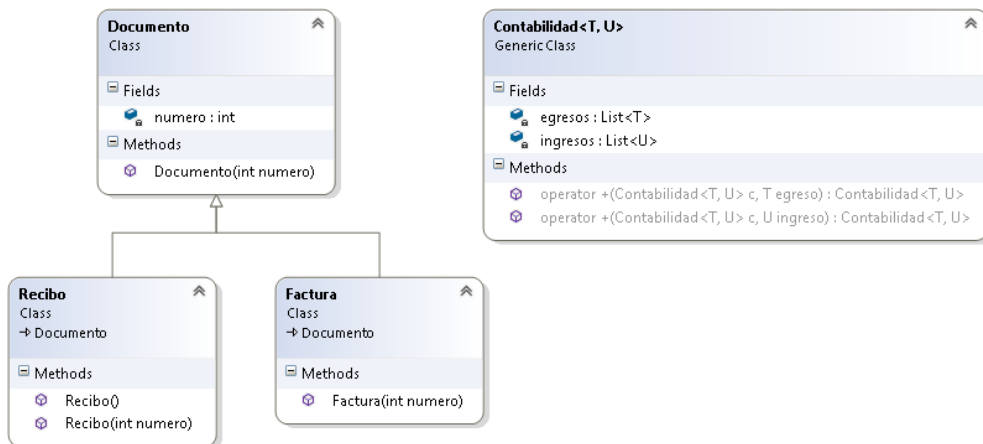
Documento
Class

Fields
numero : int

Methods
Documento(int numero)

Contabilidad<T, U>
Generic Class

Fields
egresos : List<T>
ingresos : List<U>

Methods
operator +(Contabilidad<T, U> c, T egreso) : Contabilidad<T, U>
operator +(Contabilidad<T, U> c, U ingreso) : Contabilidad<T, U>

Recibo
Class
→ Documento

Methods
Recibo()
Recibo(int numero)

Factura
Class
→ Documento

Methods
Factura(int numero)